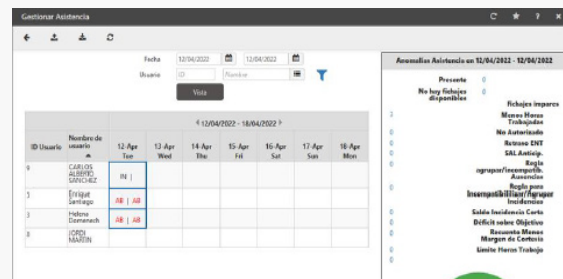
Gestionar Asistencia

Fecha 12/04/2022 12/04/2022
Usuario ID Nombre
Vista

« 12/04/2022 - 18/04/2022 »

| ID Usuario | Nombre de usuario | 12-Apr Tue | 13-Apr Wed | 14-Apr Thu | 15-Apr Fri | 16-Apr Sat | 17-Apr Sun | 18-Apr Mon |
|---|---|---|---|---|---|---|---|---|
| 9 | CARLOS ALBERTO SANCHEZ | IN \| | | | | | | |
| 5 | Enrique Santiago | AB \| AB | | | | | | |
| 3 | Helena Domenech | AB \| AB | | | | | | |
| 8 | JORDI MARTIN | | | | | | | |

Anomalias Asistencia en 12/04/2022 - 12/04/2022

Presente 0
No hay fichajes disponibles 0
Fichajes impares
3 Menos Horas Trabajadas
0 No Autorizado
0 Retraso ENT
0 SAL Anticip.
0 Regla agrupar/incompatib. Ausencias
0 Regla para Incompatibilizar/Agrupar Incidencias
0 Saldo Incidencia Corto
0 Déficit sobre Objetivo
0 Recuento Menos Margen de Cortesía
0 Limite Horas Trabajo